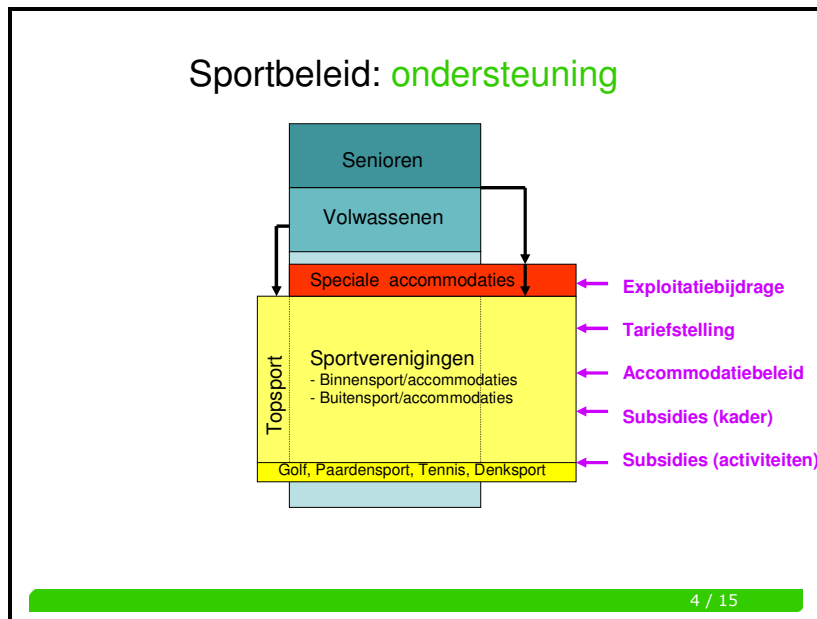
Sportbeleid: ondersteuning

Senioren

Volwassenen

Speciale accommodaties

Topsport

Sportverenigingen
- Binnensport/accommodaties
- Buitensport/accommodaties

Golf, Paardensport, Tennis, Denksport

Exploitatiebijdrage

Tariefstelling

Accommodatiebeleid

Subsidies (kader)

Subsidies (activiteiten)

4 / 15